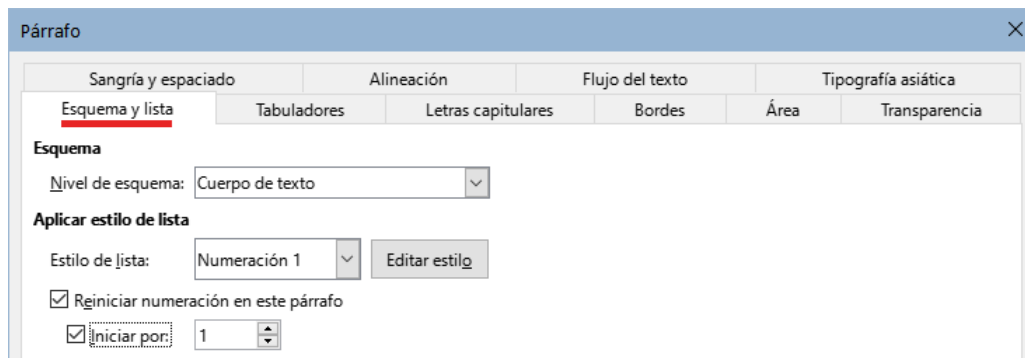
Párrafo

Sangría y espaciado | Alineación | Flujo del texto | Tipografía asiática
Esquema y lista | Tabuladores | Letras capitulares | Bordes | Área | Transparencia

Esquema

Nivel de esquema: Cuerpo de texto

Aplicar estilo de lista

Estilo de lista: Numeración 1

Editar estilo

Reiniciar numeración en este párrafo

Iniciar por: 1